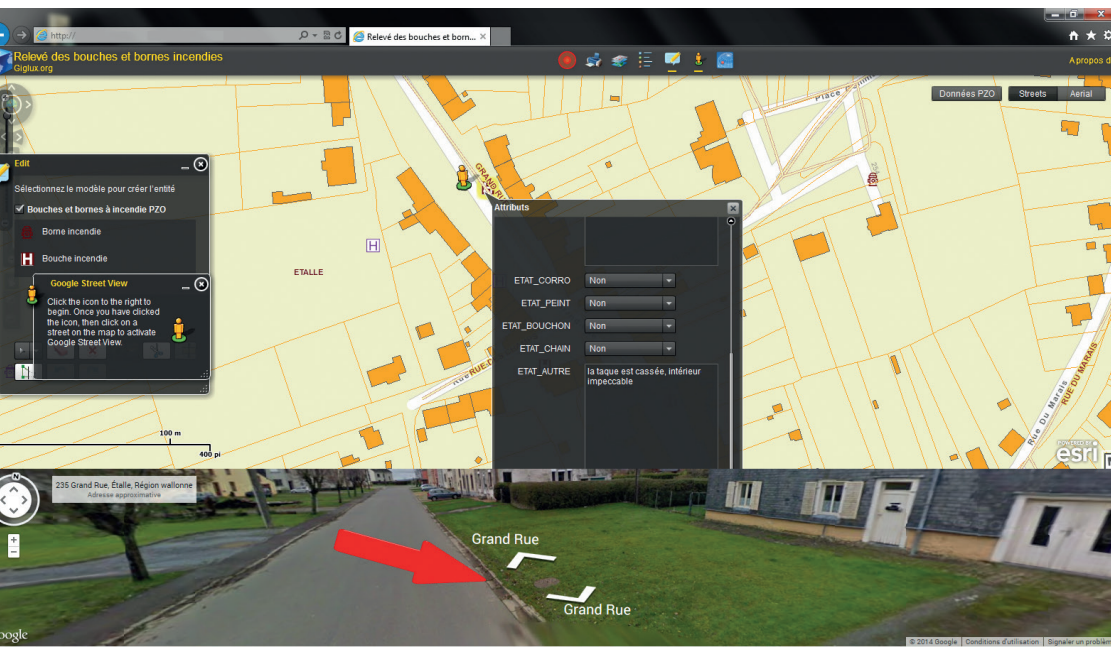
http://
Relevé des bouches et bornes... ×
Relevé des bouches et bornes incendies
Giglux.org
A propos d
Données PZO
Streets
Aerial
Edit
Sélectionnez le modèle pour créer l'entité
Bouches et bornes à incendie PZO
Borne incendie
Bouche incendie
Google Street View
Click the icon to the right to begin. Once you have clicked the icon, then click on a street on the map to activate Google Street View.
ETALLE
GRAND R
Place
RUE DU MARAIS
Rue Du Marais
RUE
Attributs
ETAT_CORRO Non
ETAT_PEINT Non
ETAT_BOUCHON Non
ETAT_CHAIN Non
ETAT_AUTRE la taque est cassée, intérieur impeccable
100 m
400 pi
esri
235 Grand Rue, Étalle, Région wallonne
Adresse approximative
Grand Rue
Grand Rue
Google
© 2014 Google Conditions d'utilisation Signaler un problème